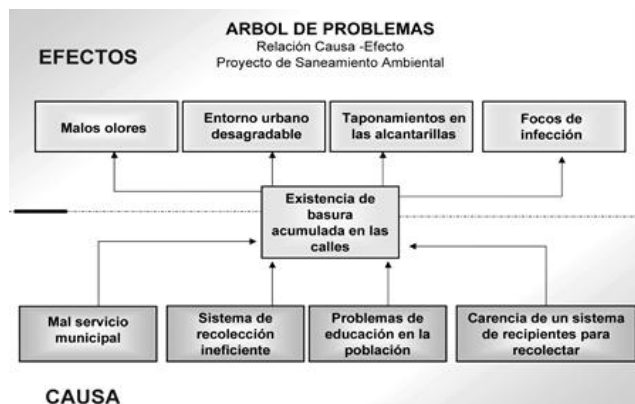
ARBOL DE PROBLEMAS
Relación Causa -Efecto
Proyecto de Saneamiento Ambiental

EFECTOS

Malos olores

Entorno urbano desagradable

Taponamientos en las alcantarillas

Focos de infección

Existencia de basura acumulada en las calles

Mal servicio municipal

Sistema de recolección ineficiente

Problemas de educación en la población

Carencia de un sistema de recipientes para recolectar

CAUSA